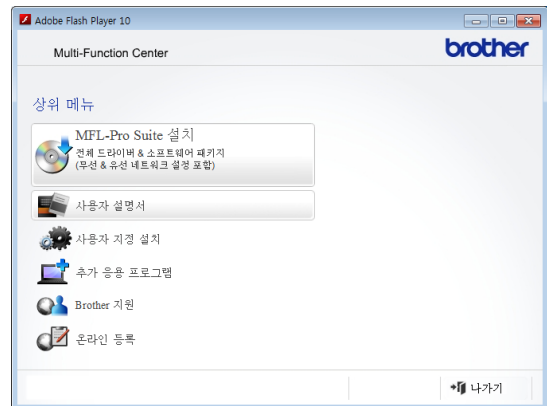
Adobe Flash Player 10

Multi-Function Center

brother

상위 메뉴

MFL-Pro Suite 설치
전체 드라이버 & 소프트웨어 패키지
(무선 & 유선 네트워크 설정 포함)

사용자 설명서

사용자 지정 설치

추가 응용 프로그램

Brother 지원

온라인 등록

나가기